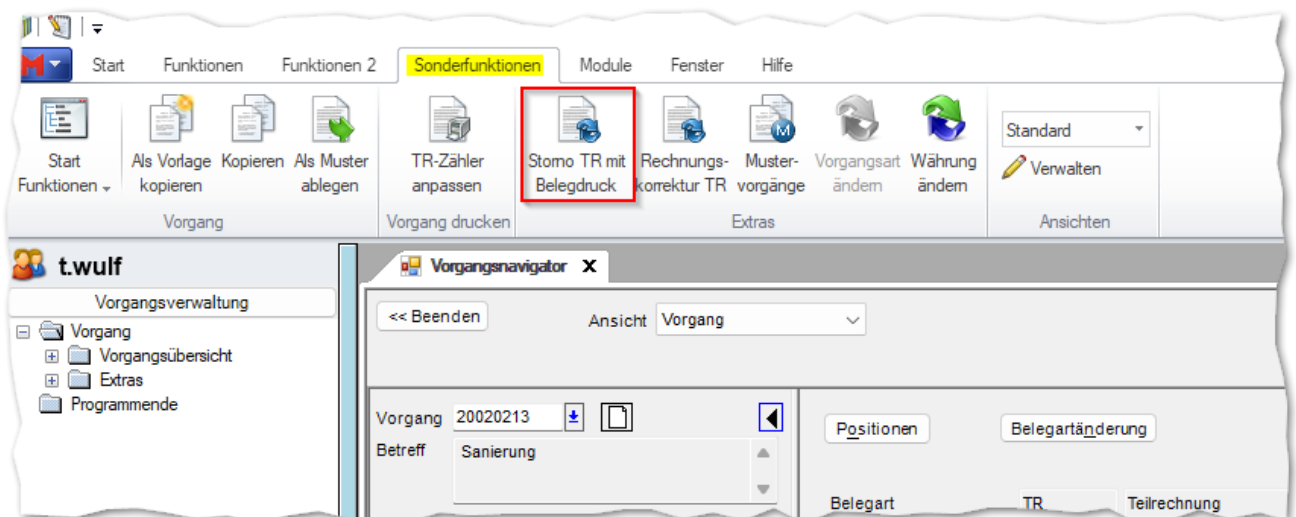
Start Funktionen Funktionen 2 Sonderfunktionen Module Fenster Hilfe

Start Funktionen
Als Vorlage kopieren
Kopieren
Als Muster ablegen
Vorgang

TR-Zähler anpassen
Vorgang drucken

Storno TR mit Belegdruck
Rechnungskorrektur TR
Mustervorgänge
Vorgangsart ändern
Währung ändern
Extras

Standard
Verwalten
Ansichten

t.wulf
Vorgangsverwaltung
Vorgang
Vorgangsübersicht
Extras
Programmende

Vorgangsnavigator X

<< Beenden
Ansicht Vorgang

Vorgang 20020213
Betreff Sanierung

Positionen
Belegartänderung

| Belegart | TR | Teilrechnung |
|---|---|---|